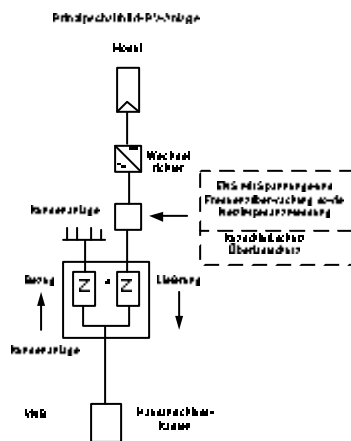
Prinzipschaltbild PV-Anlage

Modul

Wechsel richter

ENS mit Spannungs- und Frequenzüberwachung sowie Netzimpedanzmessung

Kundenanlage

Kurzschlussfester Übertrager

Bezug

Z

Z

Lieferung

Kundenanlage

Netz

Hausanschluss-kasten